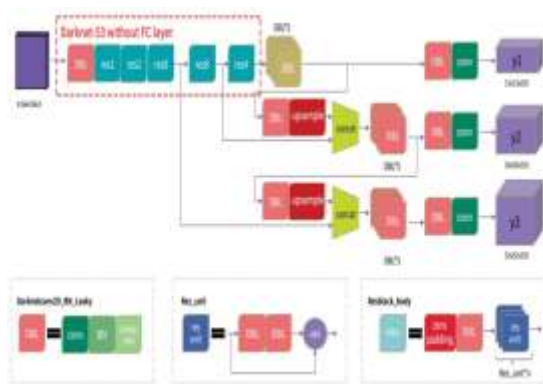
Darknet-53 without FC layer

DBL

res1

res2

res8

res8

res4

DBL*5

DBL

DBL

conv

y1

DBL

upsample

concat

DBL*5

DBL

conv

y2

DBL

upsample

concat

DBL*5

DBL

conv

y3

DarknetConv2D_BN_Leaky

DBL

=

conv

BN

Leaky relu

Res_unit

res unit

=

DBL

DBL

add

Resblock_body

resn

=

zero padding

DBL

res unit

Res_unit*n